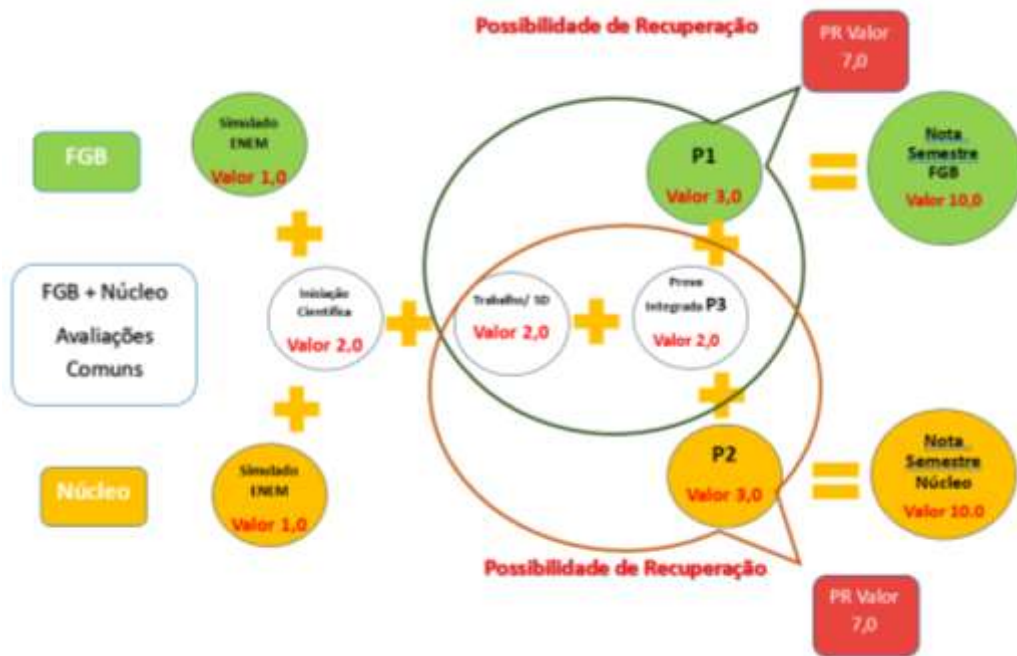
Possibilidade de Recuperação

PR Valor
7,0

FGB

Simulado
ENEM
Valor 1,0

P1
Valor 3,0

Nota
Semestre
FGB
Valor 10,0

FGB + Núcleo
Avaliações
Comuns

Iniciação
Científica
Valor 2,0

Trabalho/ SD
Valor 2,0

Prova
Integrada P3
Valor 2,0

Núcleo

Simulado
ENEM
Valor 1,0

P2
Valor 3,0

Nota
Semestre
Núcleo
Valor 10.0

Possibilidade de Recuperação

PR Valor
7,0